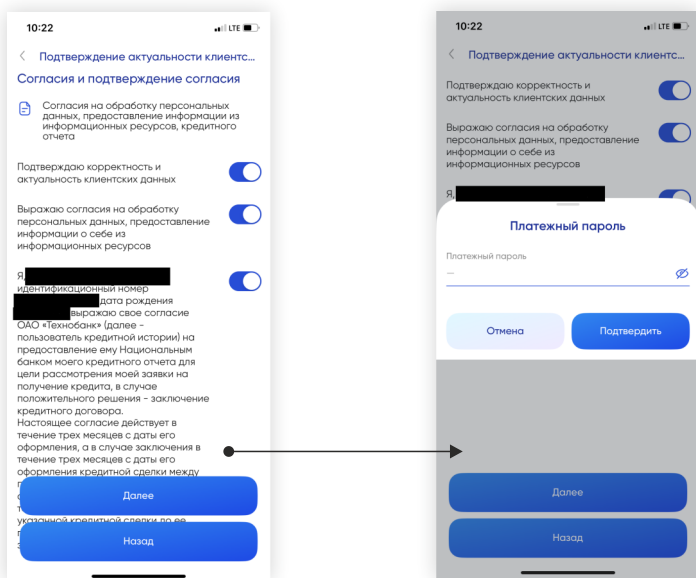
10:22
LTE

Подтверждение актуальности клиентск...

Согласия и подтверждение согласия

Согласия на обработку персональных данных, предоставление информации из информационных ресурсов, кредитного отчета

Подтверждаю корректность и актуальность клиентских данных

Выражаю согласия на обработку персональных данных, предоставление информации о себе из информационных ресурсов

Я, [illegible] идентификационный номер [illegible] дата рождения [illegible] выражаю свое согласие ОАО «Технобанк» (далее - пользователь кредитной истории) на предоставление ему Национальным банком моего кредитного отчета для цели рассмотрения моей заявки на получение кредита, в случае положительного решения - заключение кредитного договора.
Настоящее согласие действует в течение трех месяцев с даты его оформления, а в случае заключения в течение трех месяцев с даты его оформления кредитной сделки между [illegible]
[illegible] указанной кредитной сделки по ее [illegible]

Далее

Назад

10:22
LTE

Подтверждение актуальности клиентск...

Подтверждаю корректность и актуальность клиентских данных

Выражаю согласия на обработку персональных данных, предоставление информации о себе из информационных ресурсов

Я, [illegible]

Платежный пароль

Платежный пароль

Отмена

Подтвердить

Далее

Назад